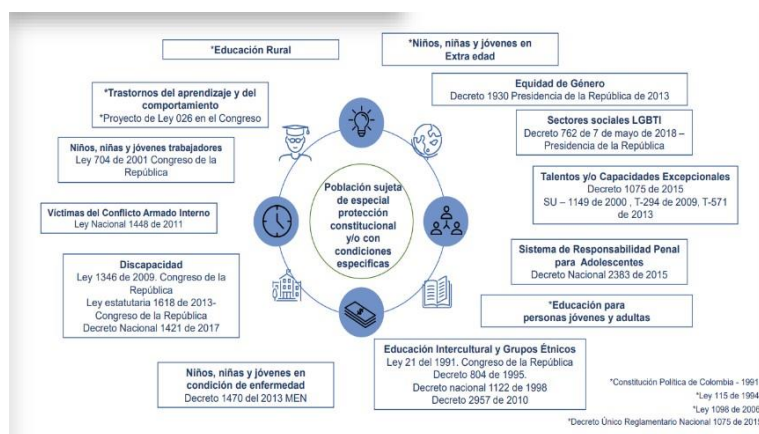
*Educación Rural

*Niños, niñas y jóvenes en Extra edad

*Trastornos del aprendizaje y del comportamiento
*Proyecto de Ley 026 en el Congreso

Equidad de Género
Decreto 1930 Presidencia de la República de 2013

Sectores sociales LGBTI
Decreto 762 de 7 de mayo de 2018 – Presidencia de la República

Niños, niñas y jóvenes trabajadores
Ley 704 de 2001 Congreso de la República

Talentos y/o Capacidades Excepcionales
Decreto 1075 de 2015
SU – 1149 de 2000 , T-294 de 2009, T-571 de 2013

Víctimas del Conflicto Armado Interno
Ley Nacional 1448 de 2011

Población sujeta de especial protección constitucional y/o con condiciones específicas

Sistema de Responsabilidad Penal para Adolescentes
Decreto Nacional 2383 de 2015

Discapacidad
Ley 1346 de 2009. Congreso de la República
Ley estatutaria 1618 de 2013- Congreso de la República
Decreto Nacional 1421 de 2017

*Educación para personas jóvenes y adultas

Educación Intercultural y Grupos Étnicos
Ley 21 del 1991. Congreso de la República
Decreto 804 de 1995.
Decreto nacional 1122 de 1998
Decreto 2957 de 2010

Niños, niñas y jóvenes en condición de enfermedad
Decreto 1470 del 2013 MEN

*Constitución Política de Colombia - 1991
*Ley 115 de 1994
*Ley 1098 de 2006
*Decreto Único Reglamentario Nacional 1075 de 2015